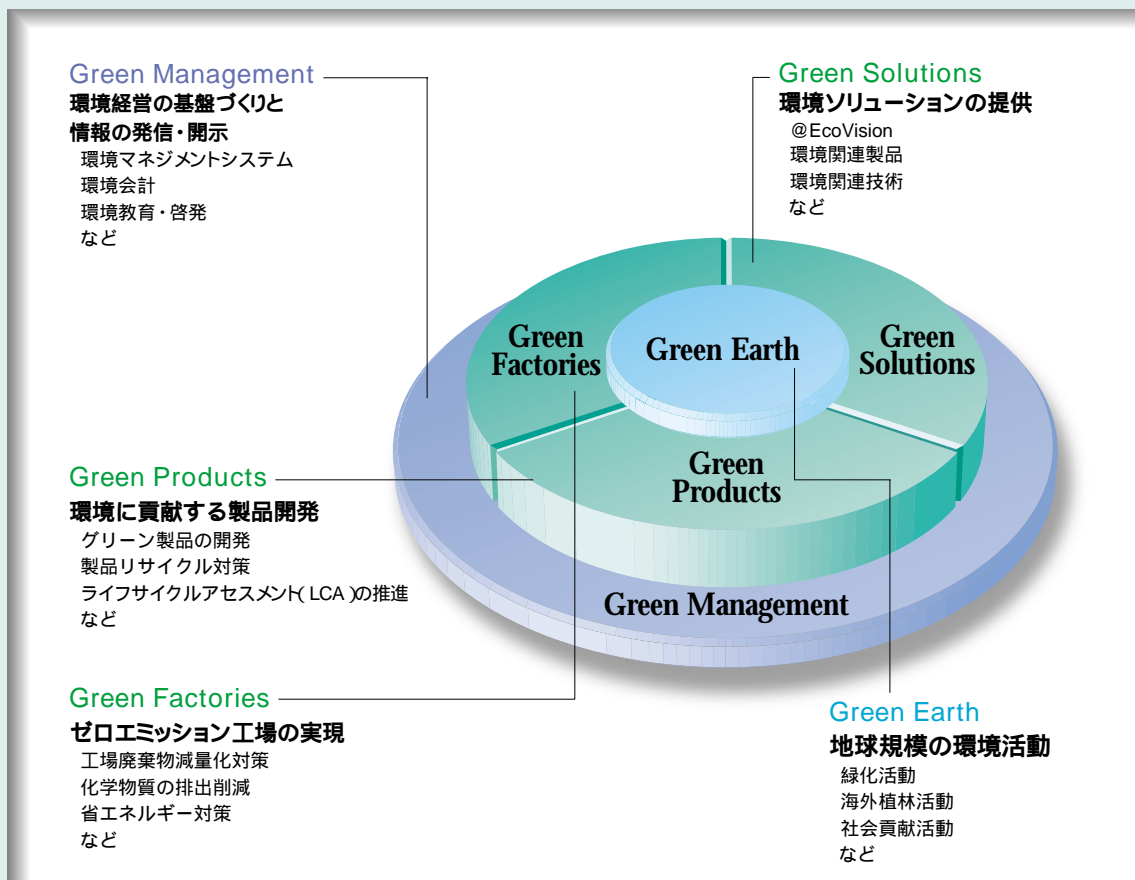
Green Management
環境経営の基盤づくりと
情報の発信・開示
環境マネジメントシステム
環境会計
環境教育・啓発
など

Green Solutions
環境ソリューションの提供
@EcoVision
環境関連製品
環境関連技術
など

Green Factories

Green Earth

Green Solutions

Green Products

Green Management

Green Products
環境に貢献する製品開発
グリーン製品の開発
製品リサイクル対策
ライフサイクルアセスメント( LCA )の推進
など

Green Factories
ゼロエミッション工場の実現
工場廃棄物減量化対策
化学物質の排出削減
省エネルギー対策
など

Green Earth
地球規模の環境活動
緑化活動
海外植林活動
社会貢献活動
など